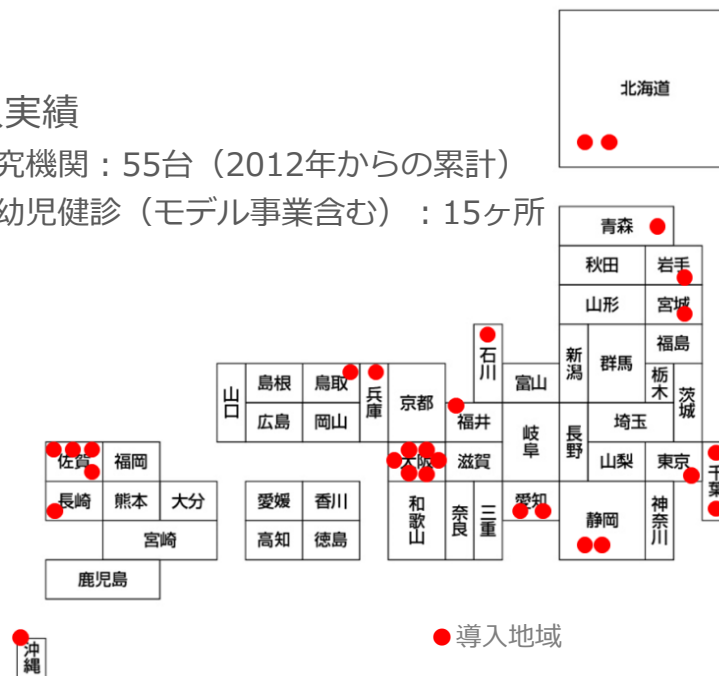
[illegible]実績
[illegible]究機関：55台（2012年からの累計）
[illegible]幼児健診（モデル事業含む）：15ヶ所

北海道
青森
秋田
岩手
山形
宮城
福島
石川
新潟
群馬
栃木
茨城
山口
島根
鳥取
兵庫
京都
富山
広島
岡山
福井
岐阜
長野
埼玉
佐賀
福岡
大阪
滋賀
山梨
東京
千葉
長崎
熊本
大分
愛媛
香川
和歌山
奈良
三重
愛知
静岡
神奈川
宮崎
高知
徳島
鹿児島
沖縄
●導入地域